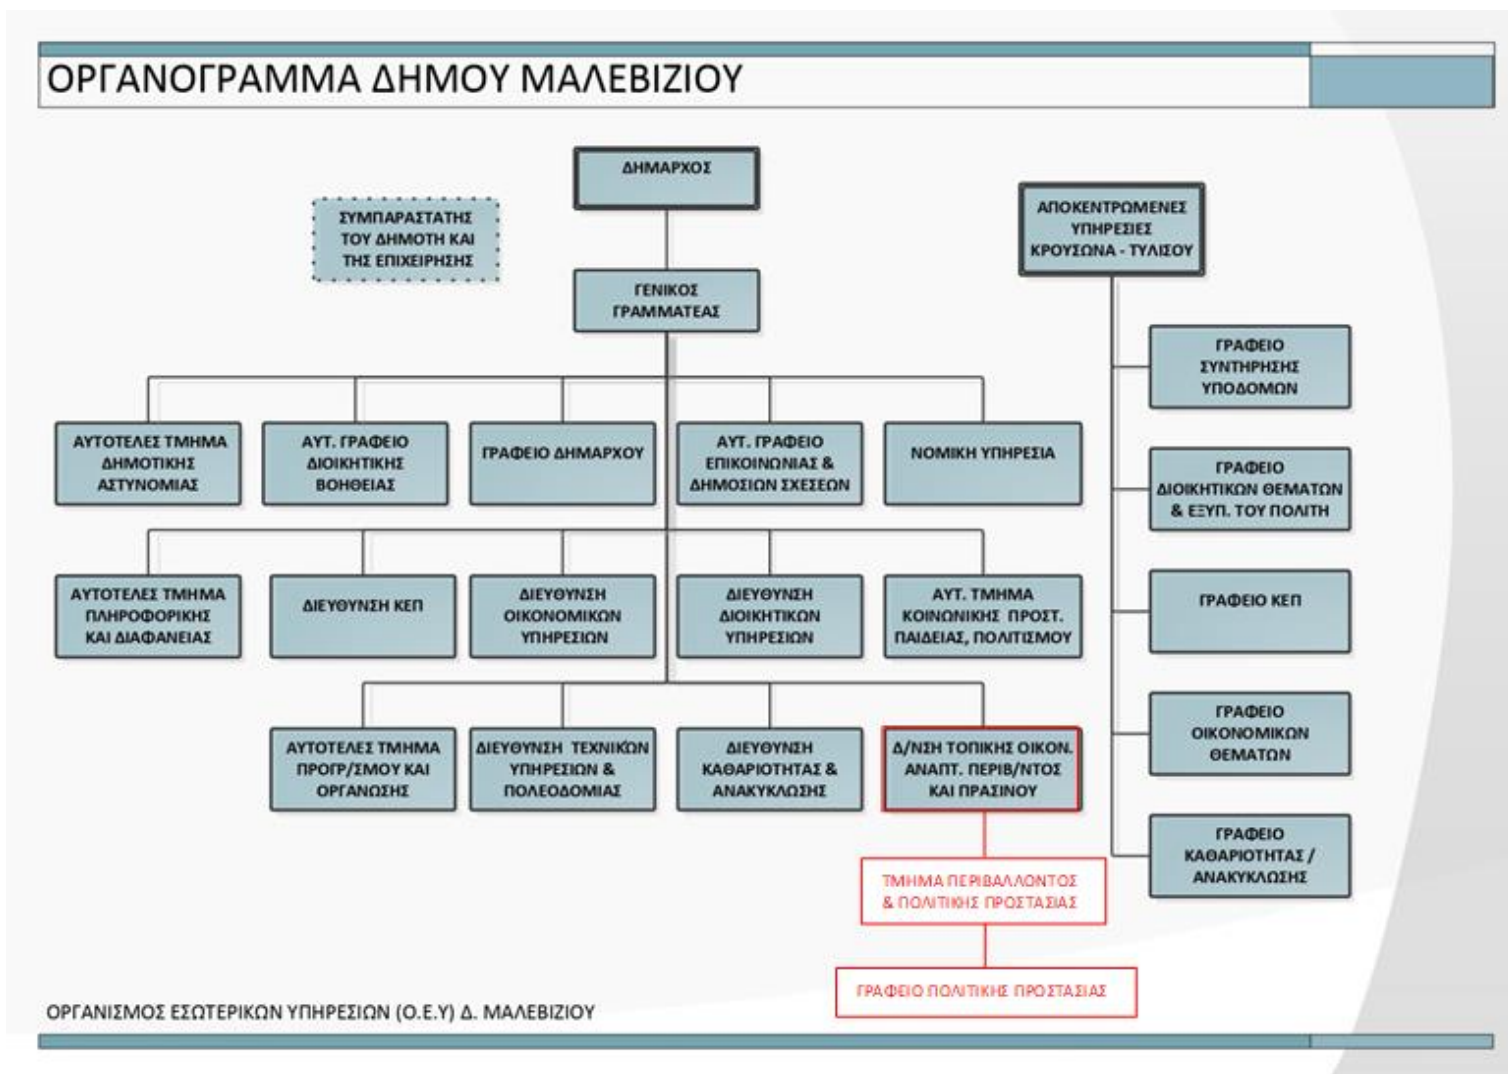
ΟΡΓΑΝΟΓΡΑΜΜΑ ΔΗΜΟΥ ΜΑΛΕΒΙΖΙΟΥ

ΔΗΜΑΡΧΟΣ

ΣΥΜΠΑΡΑΣΤΑΤΗΣ ΤΟΥ ΔΗΜΟΤΗ ΚΑΙ ΤΗΣ ΕΠΙΧΕΙΡΗΣΗΣ

ΑΠΟΚΕΝΤΡΩΜΕΝΕΣ ΥΠΗΡΕΣΙΕΣ ΚΡΟΥΣΩΝΑ - ΤΥΛΙΣΟΥ

ΓΕΝΙΚΟΣ ΓΡΑΜΜΑΤΕΑΣ

ΓΡΑΦΕΙΟ ΣΥΝΤΗΡΗΣΗΣ ΥΠΟΔΟΜΩΝ

ΑΥΤΟΤΕΛΕΣ ΤΜΗΜΑ ΔΗΜΟΤΙΚΗΣ ΑΣΤΥΝΟΜΙΑΣ

ΑΥΤ. ΓΡΑΦΕΙΟ ΔΙΟΙΚΗΤΙΚΗΣ ΒΟΗΘΕΙΑΣ

ΓΡΑΦΕΙΟ ΔΗΜΑΡΧΟΥ

ΑΥΤ. ΓΡΑΦΕΙΟ ΕΠΙΚΟΙΝΩΝΙΑΣ & ΔΗΜΟΣΙΩΝ ΣΧΕΣΕΩΝ

ΝΟΜΙΚΗ ΥΠΗΡΕΣΙΑ

ΓΡΑΦΕΙΟ ΔΙΟΙΚΗΤΙΚΩΝ ΘΕΜΑΤΩΝ & ΕΞΥΠ. ΤΟΥ ΠΟΛΙΤΗ

ΑΥΤΟΤΕΛΕΣ ΤΜΗΜΑ ΠΛΗΡΟΦΟΡΙΚΗΣ ΚΑΙ ΔΙΑΦΑΝΕΙΑΣ

ΔΙΕΥΘΥΝΣΗ ΚΕΠ

ΔΙΕΥΘΥΝΣΗ ΟΙΚΟΝΟΜΙΚΩΝ ΥΠΗΡΕΣΙΩΝ

ΔΙΕΥΘΥΝΣΗ ΔΙΟΙΚΗΤΙΚΩΝ ΥΠΗΡΕΣΙΩΝ

ΑΥΤ. ΤΜΗΜΑ ΚΟΙΝΩΝΙΚΗΣ ΠΡΟΣΤ. ΠΑΙΔΕΙΑΣ, ΠΟΛΙΤΙΣΜΟΥ

ΓΡΑΦΕΙΟ ΚΕΠ

ΑΥΤΟΤΕΛΕΣ ΤΜΗΜΑ ΠΡΟΓΡ/ΣΜΟΥ ΚΑΙ ΟΡΓΑΝΩΣΗΣ

ΔΙΕΥΘΥΝΣΗ ΤΕΧΝΙΚΩΝ ΥΠΗΡΕΣΙΩΝ & ΠΟΛΕΟΔΟΜΙΑΣ

ΔΙΕΥΘΥΝΣΗ ΚΑΘΑΡΙΟΤΗΤΑΣ & ΑΝΑΚΥΚΛΩΣΗΣ

Δ/ΝΣΗ ΤΟΠΙΚΗΣ ΟΙΚΟΝ. ΑΝΑΠΤ. ΠΕΡΙΒ/ΝΤΟΣ ΚΑΙ ΠΡΑΣΙΝΟΥ

ΓΡΑΦΕΙΟ ΟΙΚΟΝΟΜΙΚΩΝ ΘΕΜΑΤΩΝ

ΤΜΗΜΑ ΠΕΡΙΒΑΛΛΟΝΤΟΣ & ΠΟΛΙΤΙΚΗΣ ΠΡΟΣΤΑΣΙΑΣ

ΓΡΑΦΕΙΟ ΚΑΘΑΡΙΟΤΗΤΑΣ / ΑΝΑΚΥΚΛΩΣΗΣ

ΓΡΑΦΕΙΟ ΠΟΛΙΤΙΚΗΣ ΠΡΟΣΤΑΣΙΑΣ

ΟΡΓΑΝΙΣΜΟΣ ΕΣΩΤΕΡΙΚΩΝ ΥΠΗΡΕΣΙΩΝ (Ο.Ε.Υ) Δ. ΜΑΛΕΒΙΖΙΟΥ